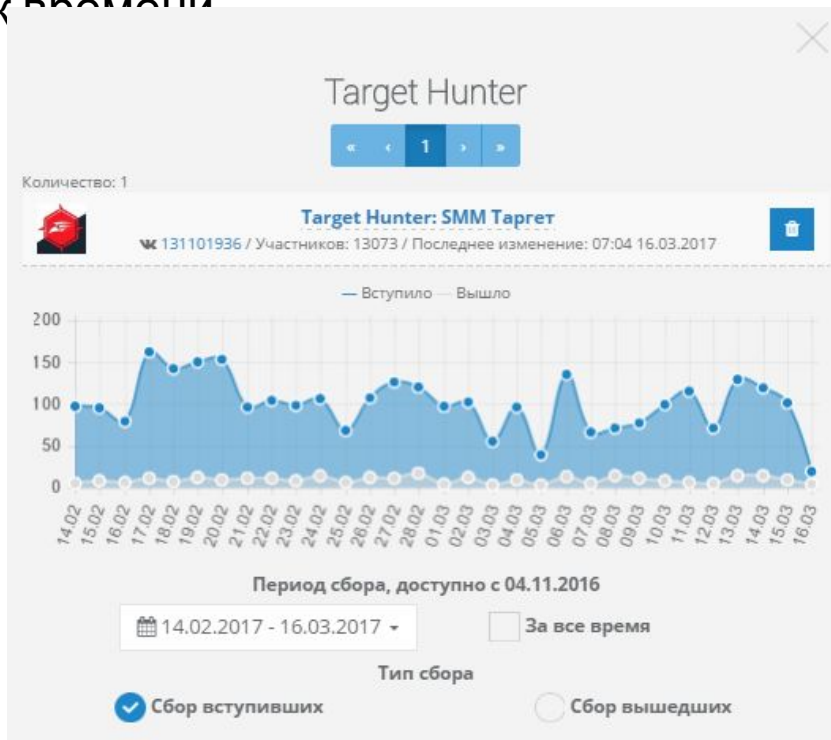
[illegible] времени

Target Hunter

« ‹ 1 › »

Количество: 1

Target Hunter: SMM Таргет

131101936 / Участников: 13073 / Последнее изменение: 07:04 16.03.2017

— Вступило — Вышло

200
150
100
50
0

14.02 15.02 16.02 17.02 18.02 19.02 20.02 21.02 22.02 23.02 24.02 25.02 26.02 27.02 28.02 01.03 02.03 03.03 04.03 05.03 06.03 07.03 08.03 09.03 10.03 11.03 12.03 13.03 14.03 15.03 16.03

Период сбора, доступно с 04.11.2016

14.02.2017 - 16.03.2017

За все время

Тип сбора

Сбор вступивших

Сбор вышедших